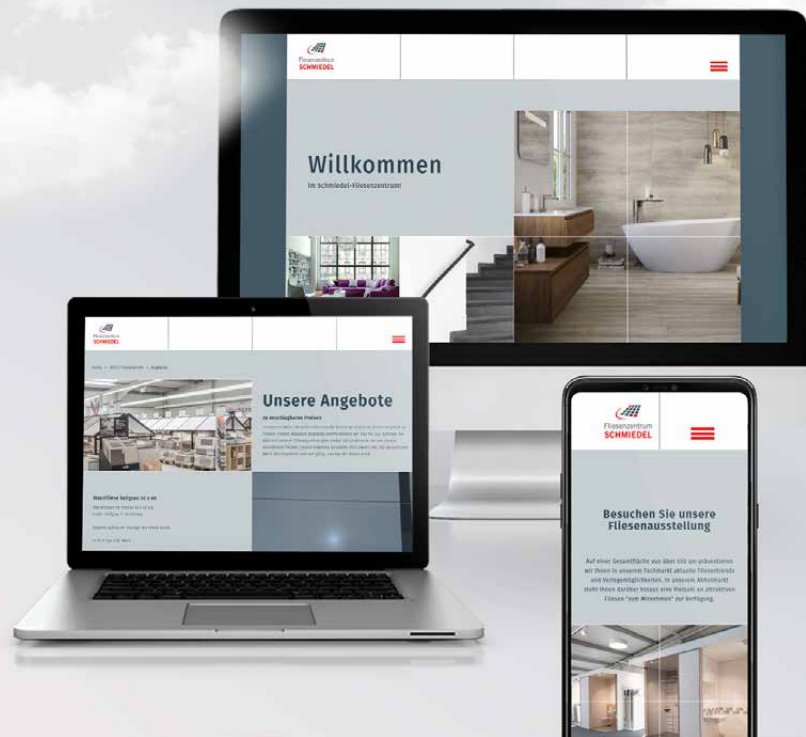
Fliesenzentrum
SCHMIEDEL

Willkommen

im Schmiedel-Fliesenzentrum!

Fliesenzentrum
SCHMIEDEL

Unsere Angebote

zu unschlagbaren Preisen

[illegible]

Fliesenzentrum
SCHMIEDEL

Besuchen Sie unsere Fliesenausstellung

Auf einer Gesamtfläche von über 650 qm präsentieren wir Ihnen in unserem Fachmarkt aktuelle Fliesentrends und Verlegemöglichkeiten. In unserem Abholmarkt steht Ihnen darüber hinaus eine Vielzahl an attraktiven Fliesen "zum Mitnehmen" zur Verfügung.